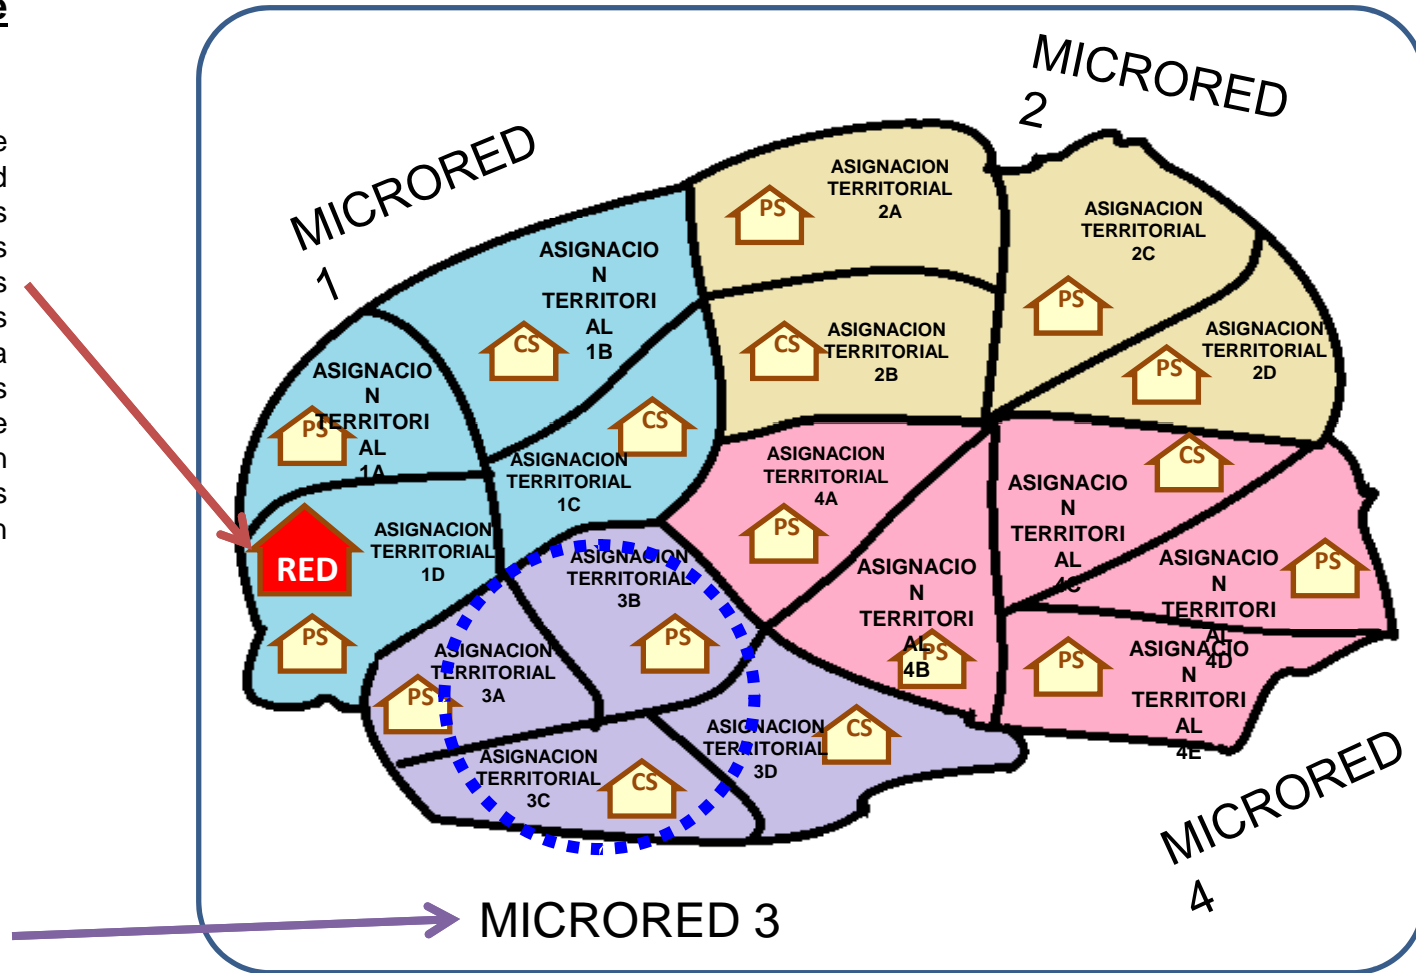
MICRORED 2

MICRORED 1

ASIGNACION TERRITORIAL 2A

PS

ASIGNACION TERRITORIAL 2C

ASIGNACION TERRITORIAL 1B

CS

PS

CS

ASIGNACION TERRITORIAL 2B

ASIGNACION TERRITORIAL 2D

PS

ASIGNACION TERRITORIAL 1A

PS

CS

ASIGNACION TERRITORIAL 1C

ASIGNACION TERRITORIAL 4A

CS

ASIGNACION TERRITORIAL 4C

RED

ASIGNACION TERRITORIAL 1D

PS

ASIGNACION TERRITORIAL 3B

ASIGNACION TERRITORIAL 4B

ASIGNACION TERRITORIAL 4D

PS

PS

PS

ASIGNACION TERRITORIAL 3A

PS

PS

ASIGNACION TERRITORIAL 4E

PS

ASIGNACION TERRITORIAL 3D

CS

ASIGNACION TERRITORIAL 3C

CS

MICRORED 4

MICRORED 3